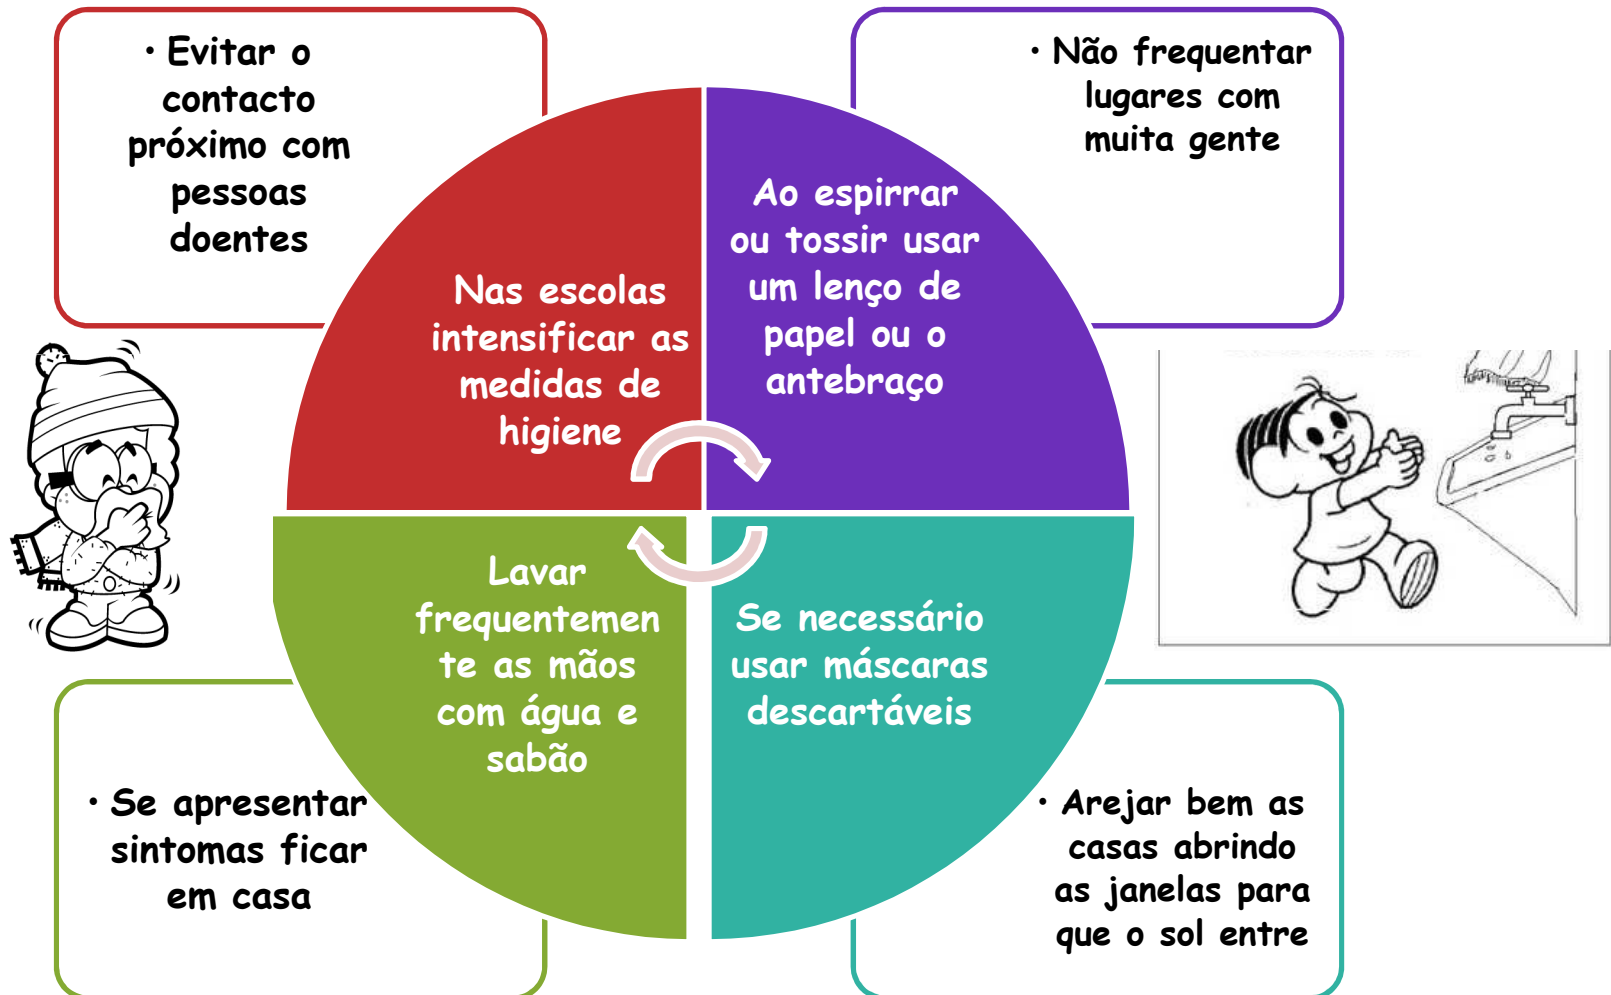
• Evitar o contacto próximo com pessoas doentes

• Não frequentar lugares com muita gente

Nas escolas intensificar as medidas de higiene

Ao espirrar ou tossir usar um lenço de papel ou o antebraço

Lavar frequentemen te as mãos com água e sabão

Se necessário usar máscaras descartáveis

• Se apresentar sintomas ficar em casa

• Arejar bem as casas abrindo as janelas para que o sol entre